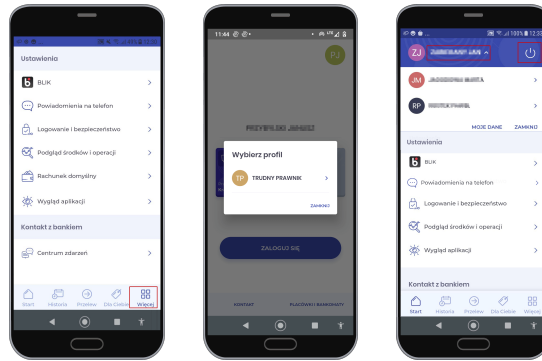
Ustawienia

BLIK

Powiadomienia na telefon

Logowanie i bezpieczeństwo

Podgląd środków i operacji

Rachunek domyślny

Wygląd aplikacji

Kontakt z bankiem

Centrum zdarzeń

Start Historia Przelew Dla Ciebie Więcej

11:44

PJ

PRZYPISZ JAKO

Wybierz profil

TP TRUDNY PRAWNIK

ZAMKNIJ

ZALOGUJ SIĘ

KONTAKT PLACÓWKI I BANKOMATY

ZJ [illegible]

JM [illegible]

RP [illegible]

MOJE DANE ZAMKNIJ

Ustawienia

BLIK

Powiadomienia na telefon

Logowanie i bezpieczeństwo

Podgląd środków i operacji

Wygląd aplikacji

Kontakt z bankiem

Start Historia Przelew Dla Ciebie Więcej